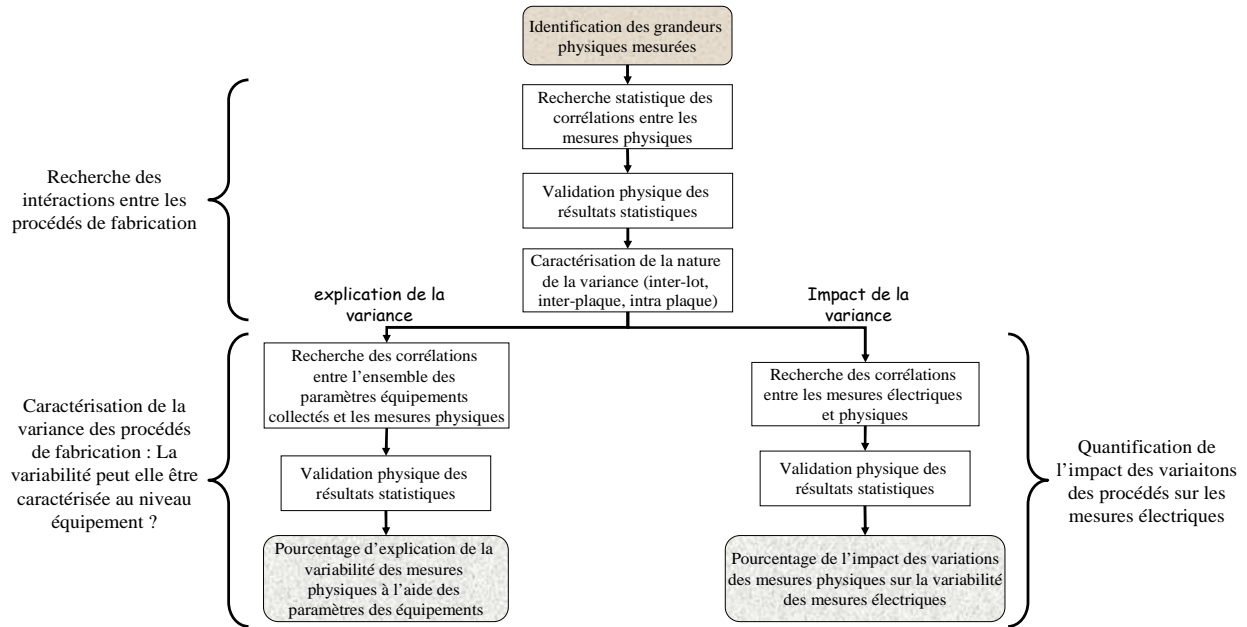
Identification des grandeurs physiques mesurées

Recherche statistique des corrélations entre les mesures physiques

Validation physique des résultats statistiques

Caractérisation de la nature de la variance (inter-lot, inter-plaque, intra plaque)

Recherche des intéractions entre les procédés de fabrication

explication de la variance

Impact de la variance

Caractérisation de la variance des procédés de fabrication : La variabilité peut elle être caractérisée au niveau équipement ?

Recherche des corrélations entre l'ensemble des paramètres équipements collectés et les mesures physiques

Validation physique des résultats statistiques

Pourcentage d'explication de la variabilité des mesures physiques à l'aide des paramètres des équipements

Recherche des corrélations entre les mesures électriques et physiques

Validation physique des résultats statistiques

Pourcentage de l'impact des variations des mesures physiques sur la variabilité des mesures électriques

Quantification de l'impact des variaitons des procédés sur les mesures électriques